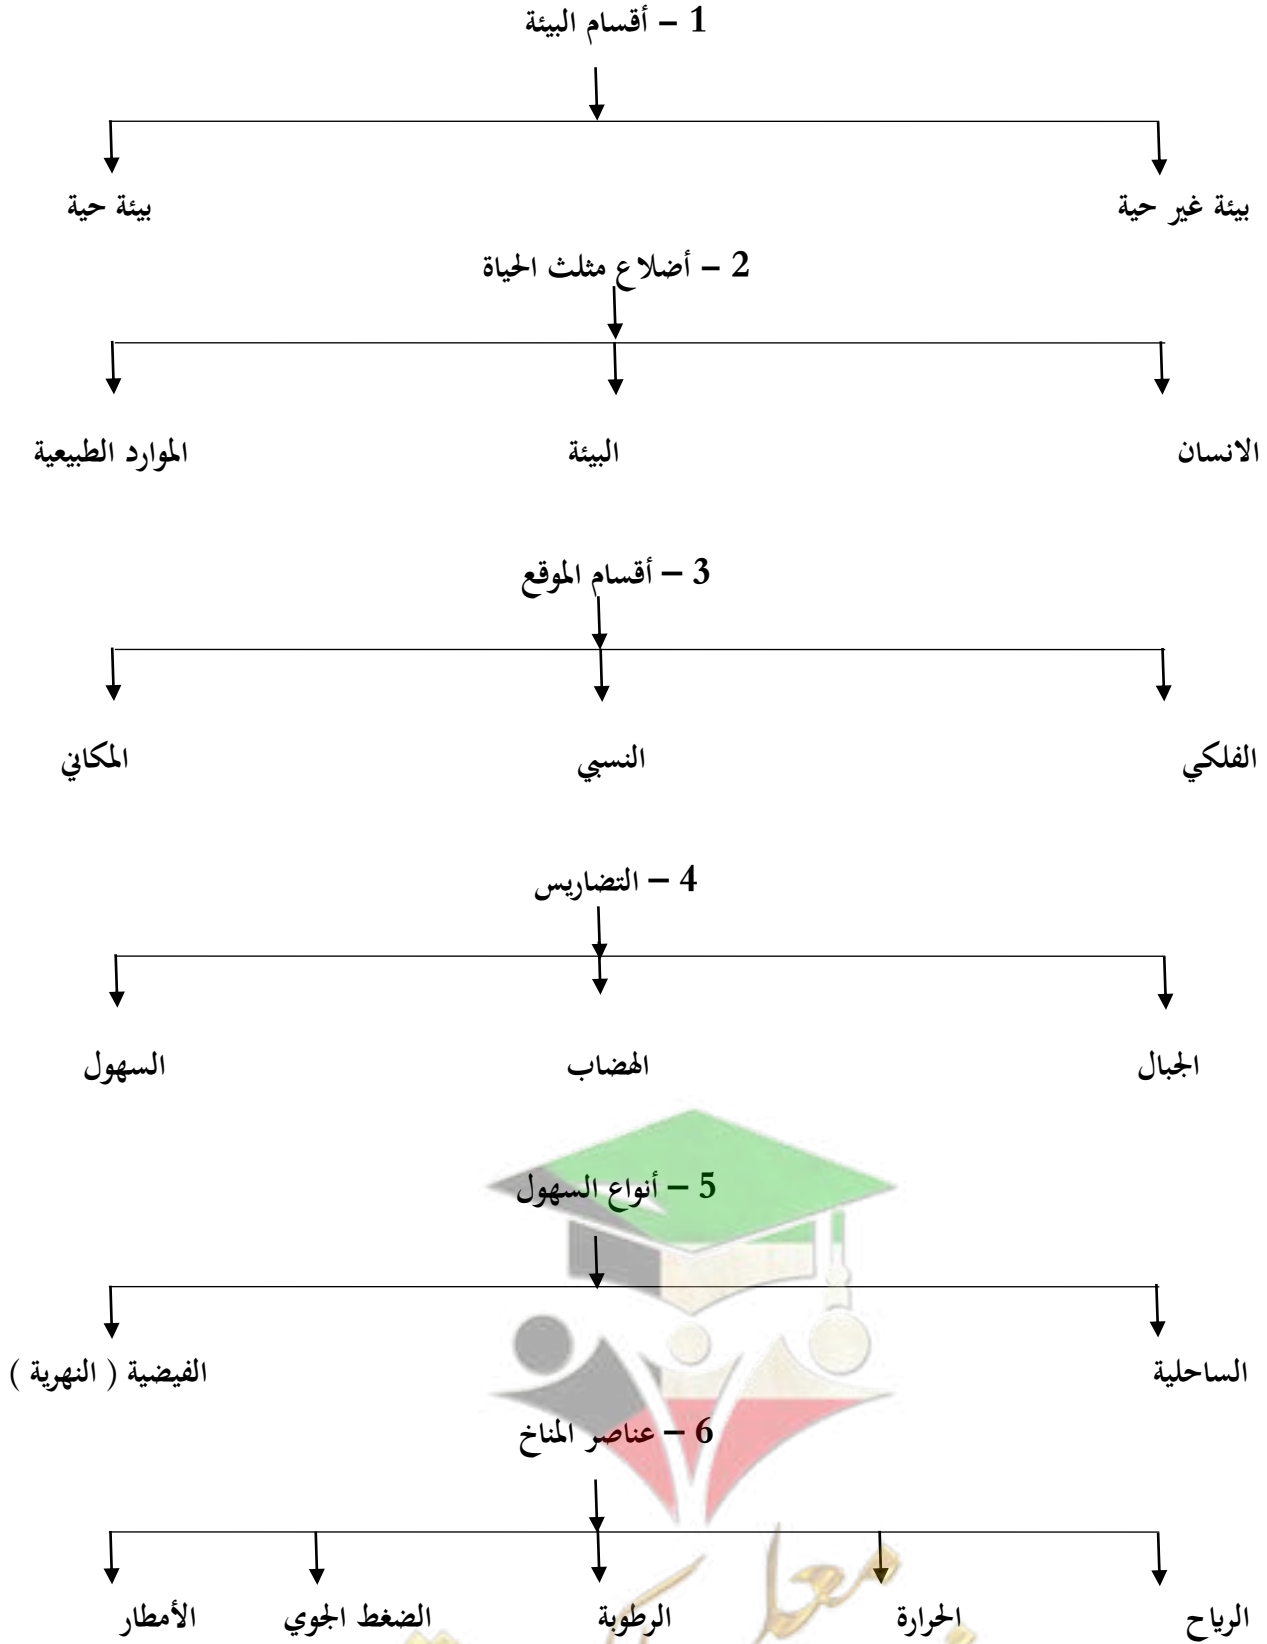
1 – أقسام البيئة

بيئة غير حية
بيئة حية

2 – أضلاع مثلث الحياة

الانسان
البيئة
الموارد الطبيعية

3 – أقسام الموقع

الفلكي
النسبي
المكاني

4 – التضاريس

الجبال
الهضاب
السهول

5 – أنواع السهول

الساحلية
الفيضية ( النهرية )

6 – عناصر المناخ

الرياح
الحرارة
الرطوبة
الضغط الجوي
الأمطار